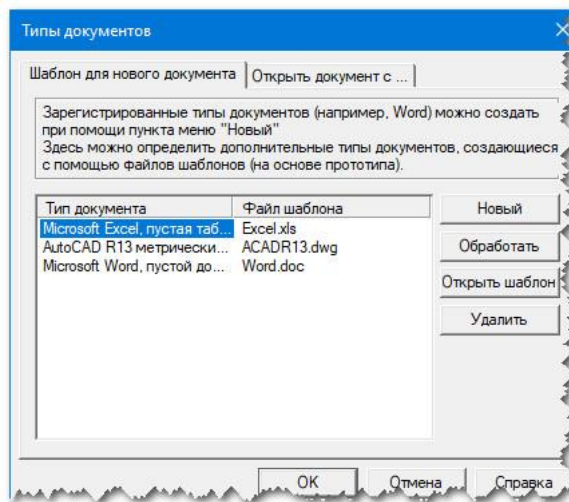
Типы документов

Шаблон для нового документа | Открыть документ с ...

Зарегистрированные типы документов (например, Word) можно создать при помощи пункта меню "Новый"
Здесь можно определить дополнительные типы документов, создающиеся с помощью файлов шаблонов (на основе прототипа).

| Тип документа | Файл шаблона |
|---|---|
| Microsoft Excel, пустая таб... | Excel.xls |
| AutoCAD R13 метрически... | ACADR13.dwg |
| Microsoft Word, пустой до... | Word.doc |

Новый
Обработать
Открыть шаблон
Удалить

OK
Отмена
Справка